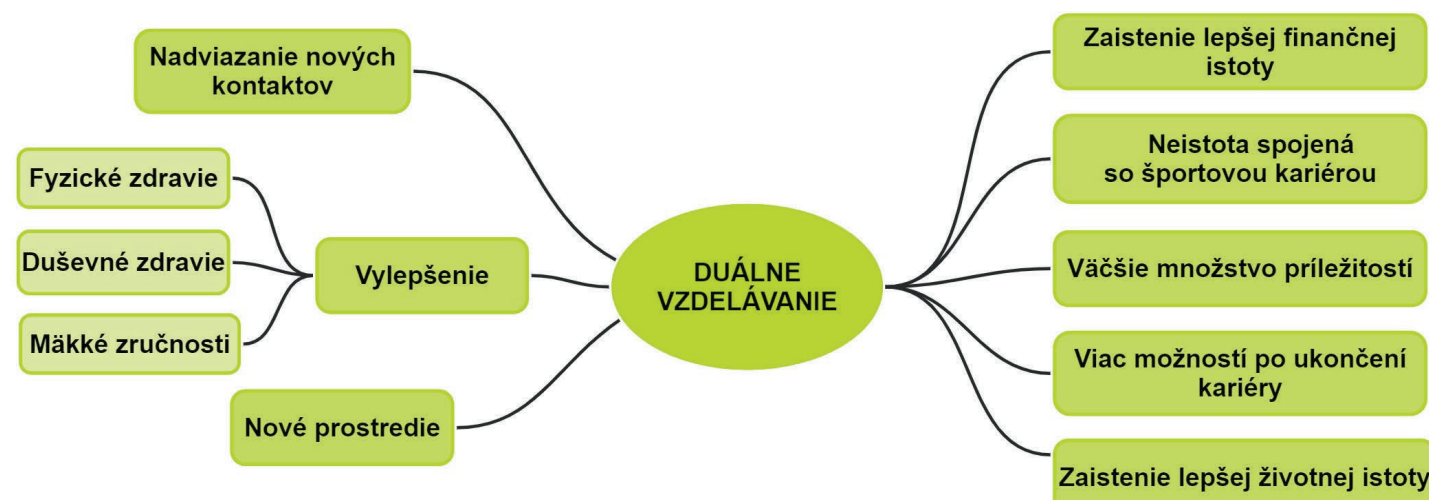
DUÁLNE VZDELÁVANIE

Nadviazanie nových kontaktov

Fyzické zdravie

Duševné zdravie

Mäkké zručnosti

Vylepšenie

Nové prostredie

Zaistenie lepšej finančnej istoty

Neistota spojená so športovou kariérou

Väčšie množstvo príležitostí

Viac možností po ukončení kariéry

Zaistenie lepšej životnej istoty